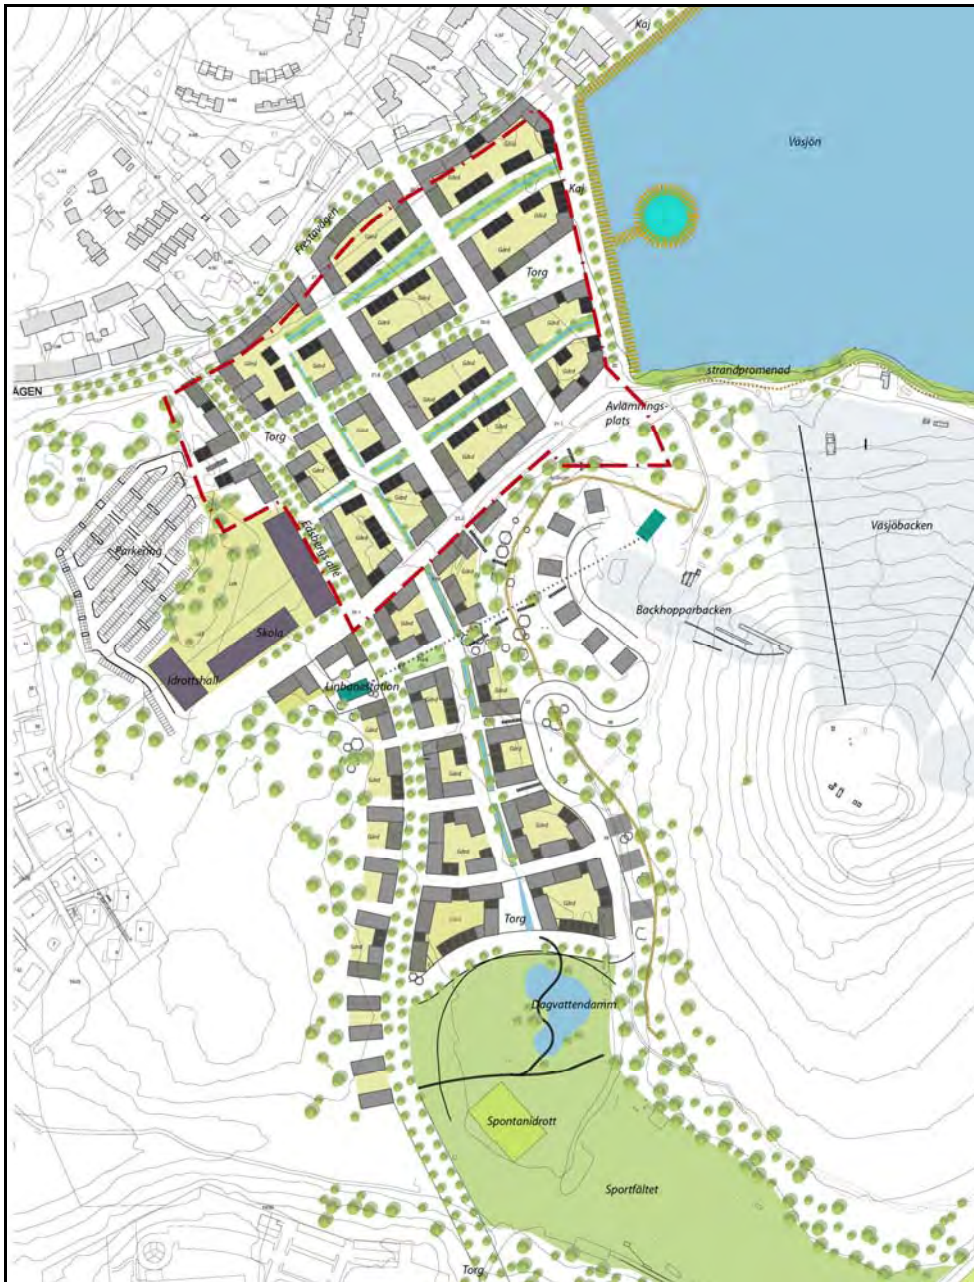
Kaj
Väsjön
Kaj
Fjellvägen
Torg
ÄGEN
strandpromenad
Avlämningsplats
Torg
Väsjöbacken
Parkering
Edsbergs allé
Backhopparbacken
Skola
Idrottshall
Urbanstation
Torg
Dagvattendamm
Spontanidrott
Sportfältet
Torg